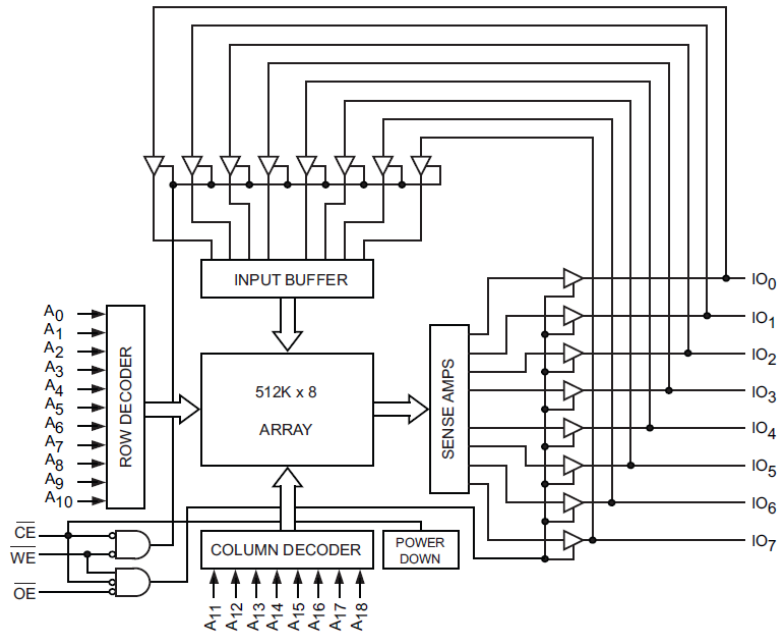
INPUT BUFFER

$A_0$
$A_1$
$A_2$
$A_3$
$A_4$
$A_5$
$A_6$
$A_7$
$A_8$
$A_9$
$A_{10}$

ROW DECODER

512K x 8

ARRAY

SENSE AMPS

$IO_0$
$IO_1$
$IO_2$
$IO_3$
$IO_4$
$IO_5$
$IO_6$
$IO_7$

$\overline{CE}$
$\overline{WE}$
$\overline{OE}$

COLUMN DECODER

POWER DOWN

$A_{11}$ $A_{12}$ $A_{13}$ $A_{14}$ $A_{15}$ $A_{16}$ $A_{17}$ $A_{18}$